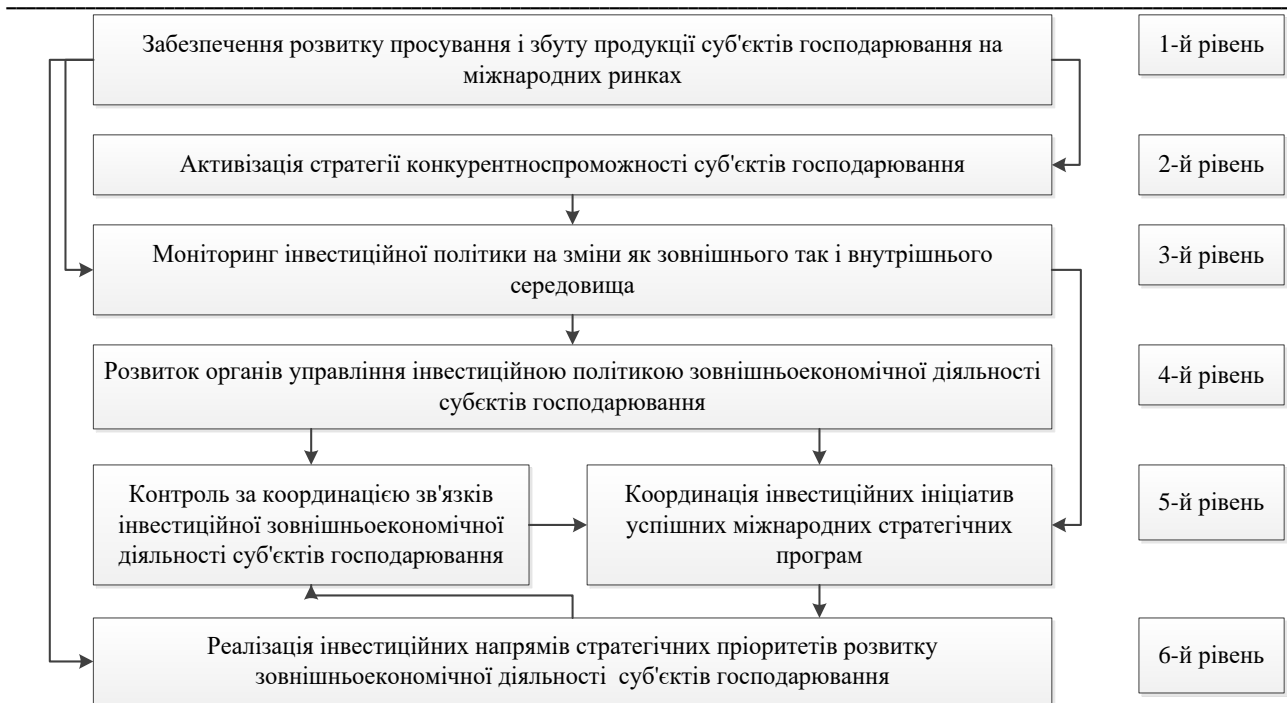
Забезпечення розвитку просування і збуту продукції суб'єктів господарювання на міжнародних ринках

1-й рівень

Активізація стратегії конкурентноспроможності суб'єктів господарювання

2-й рівень

Моніторинг інвестиційної політики на зміни як зовнішнього так і внутрішнього середовища

3-й рівень

Розвиток органів управління інвестиційною політикою зовнішньоекономічної діяльності субєктів господарювання

4-й рівень

Контроль за координацією зв'язків інвестиційної зовнішньоекономічної діяльності суб'єктів господарювання

Координація інвестиційних ініціатив успішних міжнародних стратегічних програм

5-й рівень

Реалізація інвестиційних напрямів стратегічних пріоритетів розвитку зовнішньоекономічної діяльності суб'єктів господарювання

6-й рівень